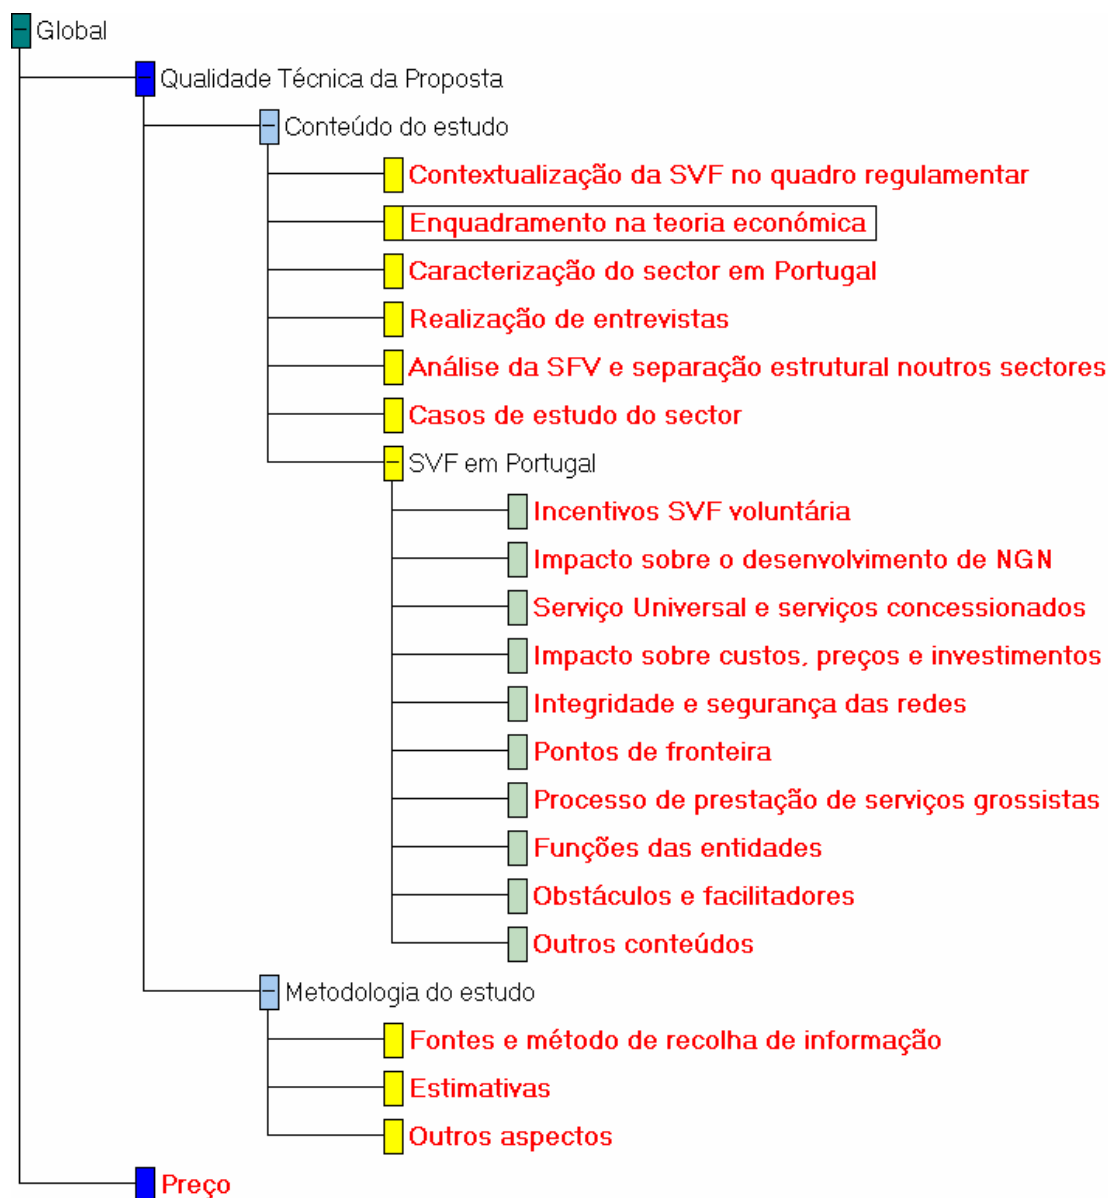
Global
Qualidade Técnica da Proposta
Conteúdo do estudo
Contextualização da SVF no quadro regulamentar
Enquadramento na teoria económica
Caracterização do sector em Portugal
Realização de entrevistas
Análise da SFV e separação estrutural noutros sectores
Casos de estudo do sector
SVF em Portugal
Incentivos SVF voluntária
Impacto sobre o desenvolvimento de NGN
Serviço Universal e serviços concessionados
Impacto sobre custos, preços e investimentos
Integridade e segurança das redes
Pontos de fronteira
Processo de prestação de serviços grossistas
Funções das entidades
Obstáculos e facilitadores
Outros conteúdos
Metodologia do estudo
Fontes e método de recolha de informação
Estimativas
Outros aspectos
Preço